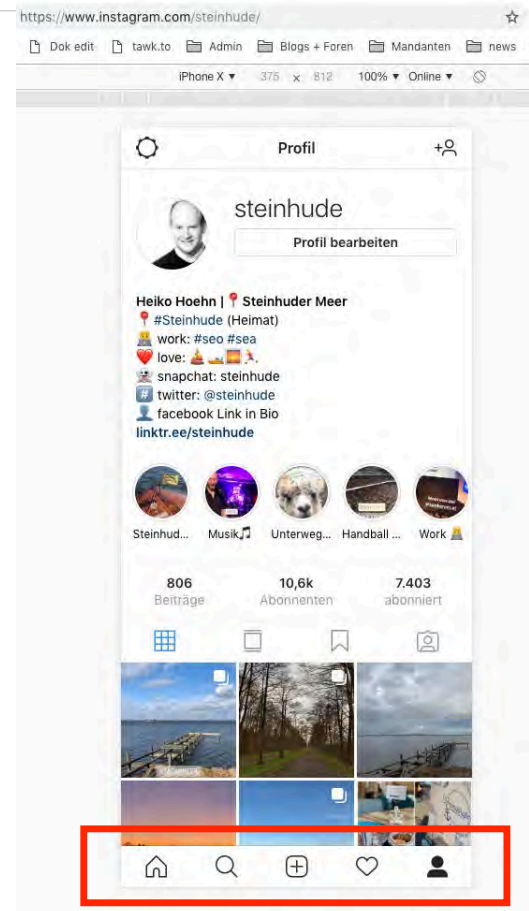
https://www.instagram.com/steinhude/

Dok edit tawk.to Admin Blogs + Foren Mandanten news

iPhone X ▾ 375 x 812 100% ▾ Online ▾

Profil

steinhude

Profil bearbeiten

Heiko Hoehn | 📍Steinhuder Meer
📍#Steinhude (Heimat)
👷 work: #seo #sea
❤️ love: ⛵🚤🌅🏃
👻 snapchat: steinhude
#️⃣ twitter: @steinhude
👤 facebook Link in Bio
linktr.ee/steinhude

Steinhud... Musik🎵 Unterweg... Handball ... Work 👷

806 Beiträge
10,6k Abonnenten
7.403 abonniert